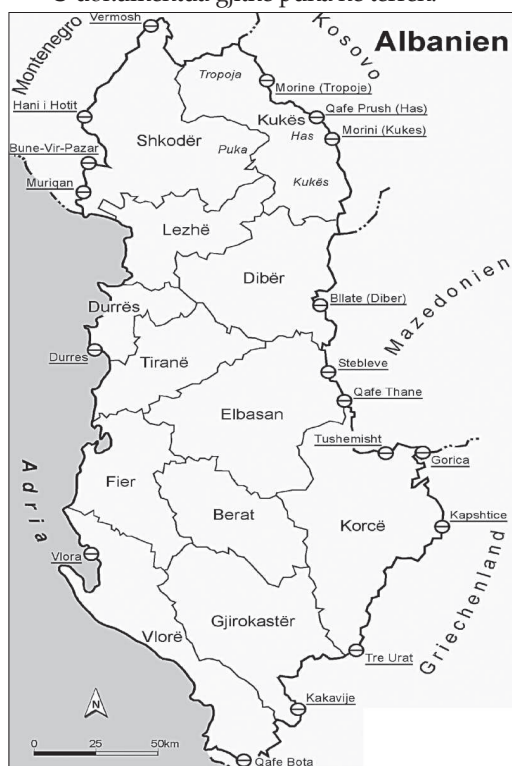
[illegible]

Albanien

Montenegro
Vermosh
Kosovo
Tropoja
Morine (Tropoje)
Qafe Prush (Has)
Kukës
Has
Morini (Kukes)
Hani i Hotit
Bune-Vir-Pazar
Shkodër
Puka
Muriqan
Kukës
Lezhë
Dibër
Mazedonien
Bllate (Diber)
Durrës
Durres
Tiranë
Stebleve
Qafe Thane
Elbasan
Tushemisht
Gorica
Adria
Fier
Berat
Korcë
Kapshtice
Vlora
Griechenland
Gjirokastër
Vlorë
Tre Urat
Kakavije
N
0
25
50km
Qafe Bota